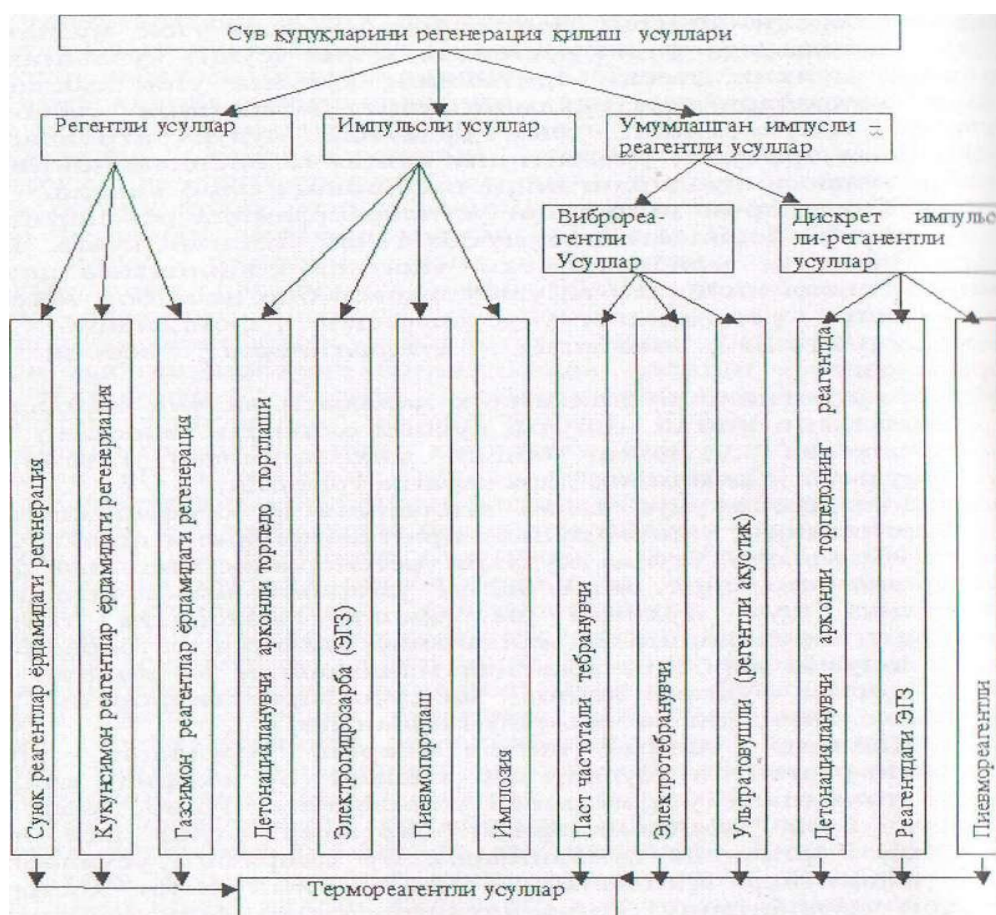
Сув кудукларини регенерация қилиш усуллари

Регентли усуллар

Импульсли усуллар

Умумлашган импулсли – реагентли усуллар

Виброреагентли Усуллар

Дискрет импульс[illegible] ли-реганентли усуллар

Суюқ реагентлар ёрдамидаги регенерация

Кукунсимон реагентлар ёрдамидаги регенерация

Газсимон реагентлар ёрдамидаги регенерация

Детонацияланувчи арқонли торпедо портлаши

Электрогидрозарба (ЭГЗ)

Пневмопортлаш

Имплозия

Паст частотали тебранувчи

Электротебранувчи

Ультратовушли (регентли акустик)

Детонацияланувчи арқонли торпедонинг реагентда

Реагентдаги ЭГЗ

Пневмореагентли

Термореагентли усуллар